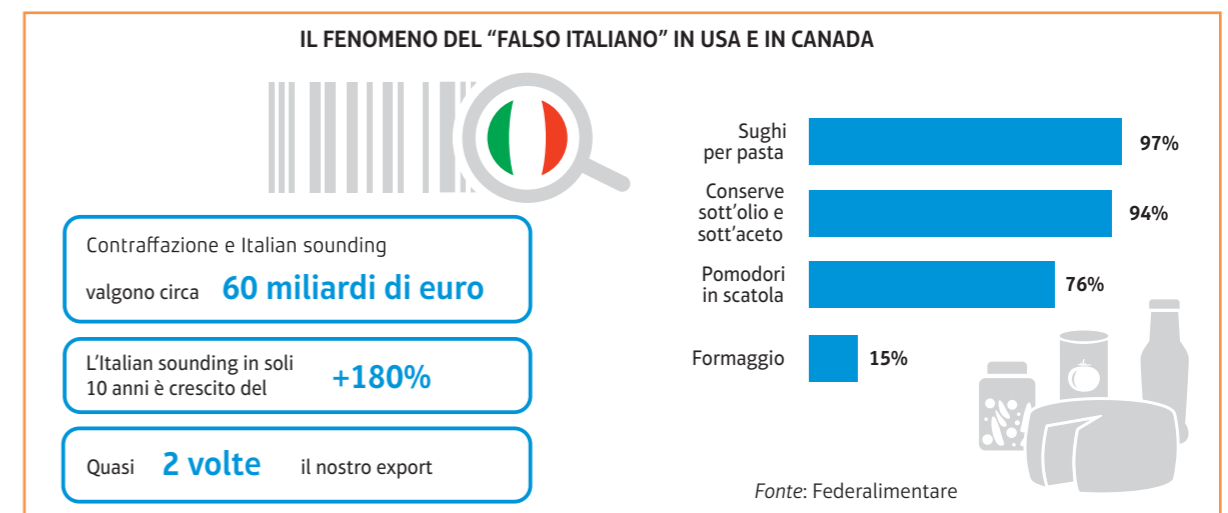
IL FENOMENO DEL “FALSO ITALIANO” IN USA E IN CANADA

Contraffazione e Italian sounding valgono circa 60 miliardi di euro

L’Italian sounding in soli 10 anni è crescito del +180%

Quasi 2 volte il nostro export

| | |
|---|---|
| Sughi per pasta | 97% |
| Conserve sott’olio e sott’aceto | 94% |
| Pomodori in scatola | 76% |
| Formaggio | 15% |

Fonte: Federalimentare